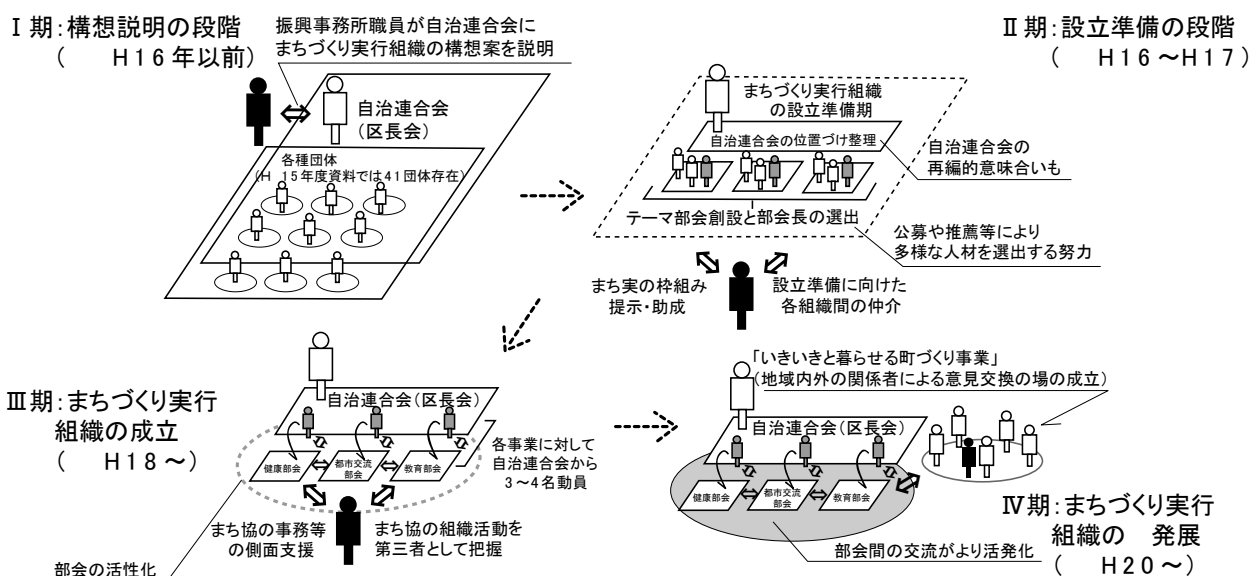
Ⅰ期：構想説明の段階
（　H16年以前）

振興事務所職員が自治連合会に
まちづくり実行組織の構想案を説明

自治連合会
（区長会）

各種団体
（H 15年度資料では41団体存在）

Ⅱ期：設立準備の段階
（　H16〜H17）

まちづくり実行組織
の設立準備期

自治連合会の位置づけ整理

自治連合会の
再編的意味合いも

テーマ部会創設と部会長の選出

公募や推薦等により
多様な人材を選出する努力

まち実の枠組み
提示・助成

設立準備に向けた
各組織間の仲介

Ⅲ期：まちづくり実行
組織の成立
（　H18〜）

自治連合会（区長会）

健康部会
都市交流部会
教育部会

各事業に対して
自治連合会から
3〜4名動員

まち協の事務等
の側面支援

まち協の組織活動を
第三者として把握

部会の活性化

「いきいきと暮らせる町づくり事業」
（地域内外の関係者による意見交換の場の成立）

自治連合会（区長会）

健康部会
都市交流部会
教育部会

Ⅳ期：まちづくり実行
組織の　発展
（　H20〜）

部会間の交流がより活発化